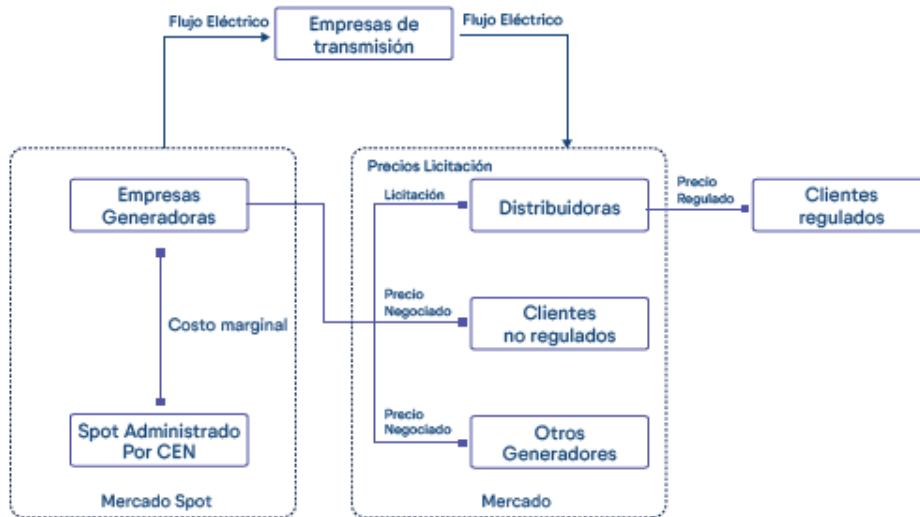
Flujo Eléctrico

Empresas de transmisión

Flujo Eléctrico

Empresas Generadoras

Costo marginal

Spot Administrado Por CEN

Mercado Spot

Precios Licitación

Licitación

Distribuidoras

Precio Regulado

Clientes regulados

Precio Negociado

Clientes no regulados

Precio Negociado

Otros Generadores

Mercado